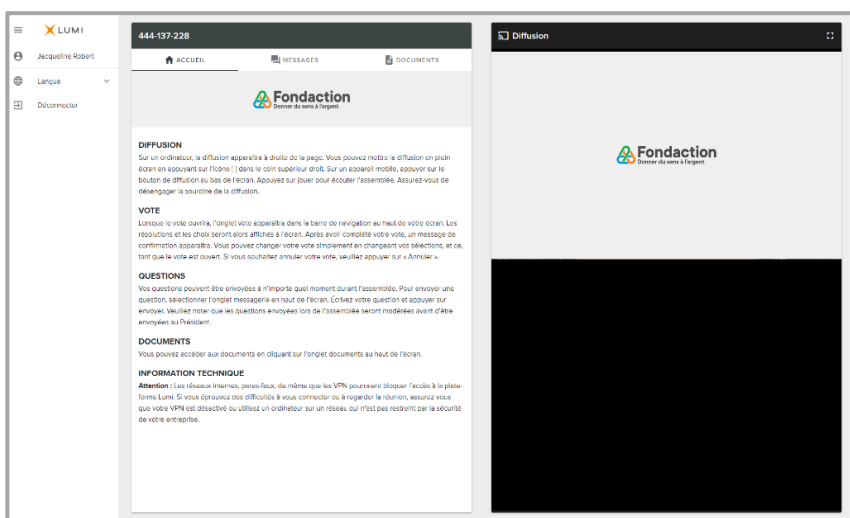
LUMI

Jacqueline Robert

Langue

Déconnecter

444-137-228

ACCUEIL

MESSAGES

DOCUMENTS

Fondaction
Donner du sens à l'argent

DIFFUSION
Sur un ordinateur, la diffusion apparaîtra à droite de la page. Vous pouvez mettre la diffusion en plein écran en appuyant sur l'icône [ ] dans le coin supérieur droit. Sur un appareil mobile, appuyer sur le bouton de diffusion au bas de l'écran. Appuyez sur jouer pour écouter l'assemblée. Assurez-vous de désengager la sourdine de la diffusion.

VOTE
Lorsque le vote ouvrira, l'onglet vote apparaîtra dans la barre de navigation au haut de votre écran. Les résolutions et les choix seront alors affichés à l'écran. Après avoir complété votre vote, un message de confirmation apparaîtra. Vous pouvez changer votre vote simplement en changeant vos sélections, et ce, tant que le vote est ouvert. Si vous souhaitez annuler votre vote, veuillez appuyer sur « Annuler ».

QUESTIONS
Vos questions peuvent être envoyées à n'importe quel moment durant l'assemblée. Pour envoyer une question, sélectionner l'onglet messagerie en haut de l'écran. Écrivez votre question et appuyer sur envoyer. Veuillez noter que les questions envoyées lors de l'assemblée seront modérées avant d'être envoyées au Président.

DOCUMENTS
Vous pouvez accéder aux documents en cliquant sur l'onglet documents au haut de l'écran.

INFORMATION TECHNIQUE
Attention : Les réseaux internes, pare-feux, de même que les VPN pourraient bloquer l'accès à la plateforme Lumi. Si vous éprouvez des difficultés à vous connecter ou à regarder la réunion, assurez vous que votre VPN est désactivé ou utilisez un ordinateur sur un réseau qui n'est pas restreint par la sécurité de votre entreprise.

Diffusion

Fondaction
Donner du sens à l'argent